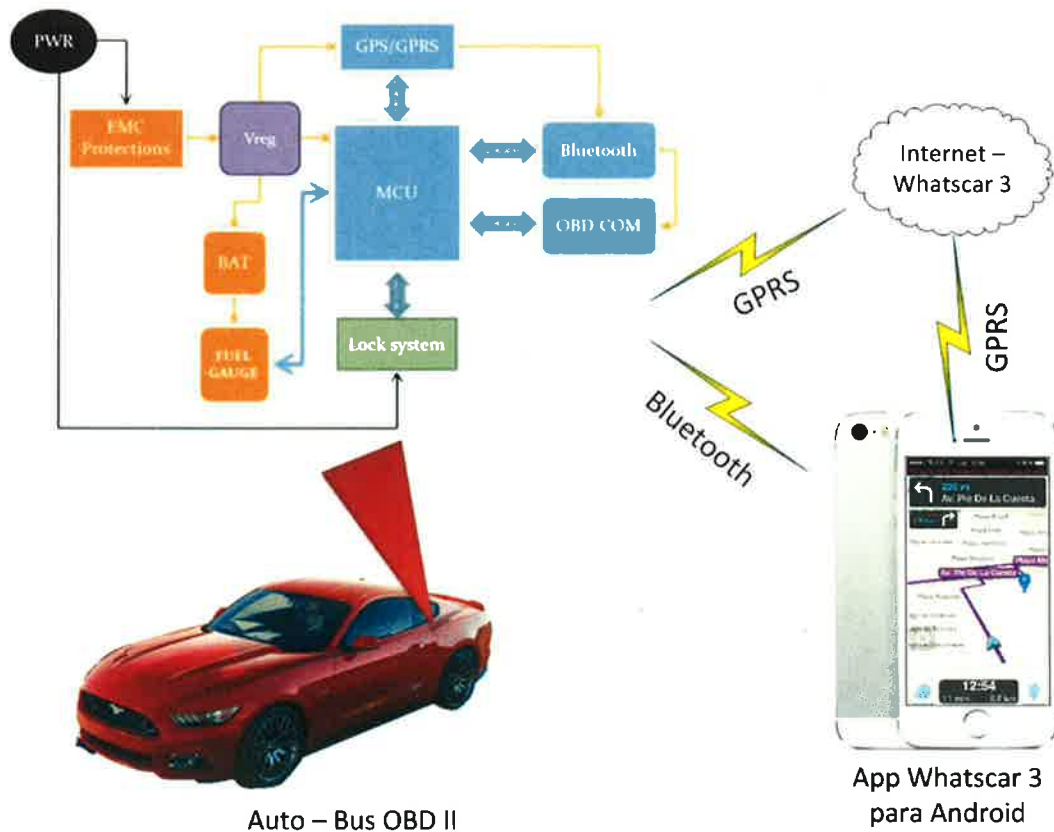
PWR

EMC Protections

Vreg

GPS/GPRS

MCU

Bluetooth

OBD COM

BAT

FUEL GAUGE

Lock system

Internet – Whatscar 3

GPRS

GPRS

Bluetooth

225 m
Av. Pte De La Cuesta

12:54

Auto – Bus OBD II

App Whatscar 3 para Android